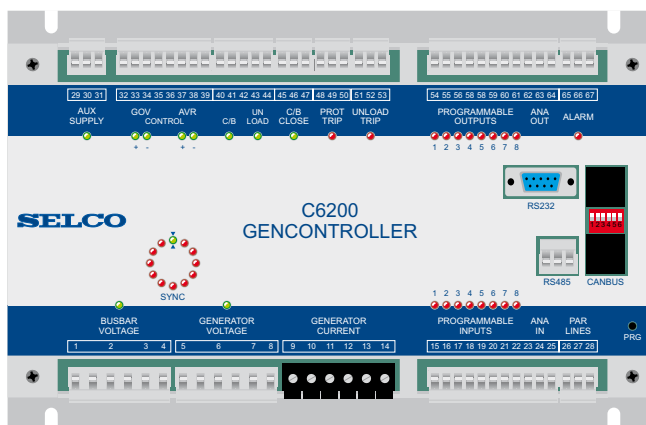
29 30 31
AUX SUPPLY

32 33 34 35 36 37 38 39
GOV CONTROL AVR
+ - + -

40 41 42 43 44
C/B
UN LOAD

45 46 47
C/B CLOSE

48 49 50
PROT TRIP

51 52 53
UNLOAD TRIP

54 55 56 57 58 59 60 61 62 63 64
PROGRAMMABLE OUTPUTS
1 2 3 4 5 6 7 8

ANA OUT

65 66 67
ALARM

RS232

SELCO

C6200
GENCONTROLLER

SYNC

1 2 3 4 5 6

RS485

CANBUS

1 2 3 4 5 6 7 8

BUSBAR VOLTAGE
1 2 3 4

GENERATOR VOLTAGE
5 6 7 8

GENERATOR CURRENT
9 10 11 12 13 14

PROGRAMMABLE INPUTS
15 16 17 18 19 20 21 22 23 24 25

ANA IN

PAR LINES
26 27 28

PRG